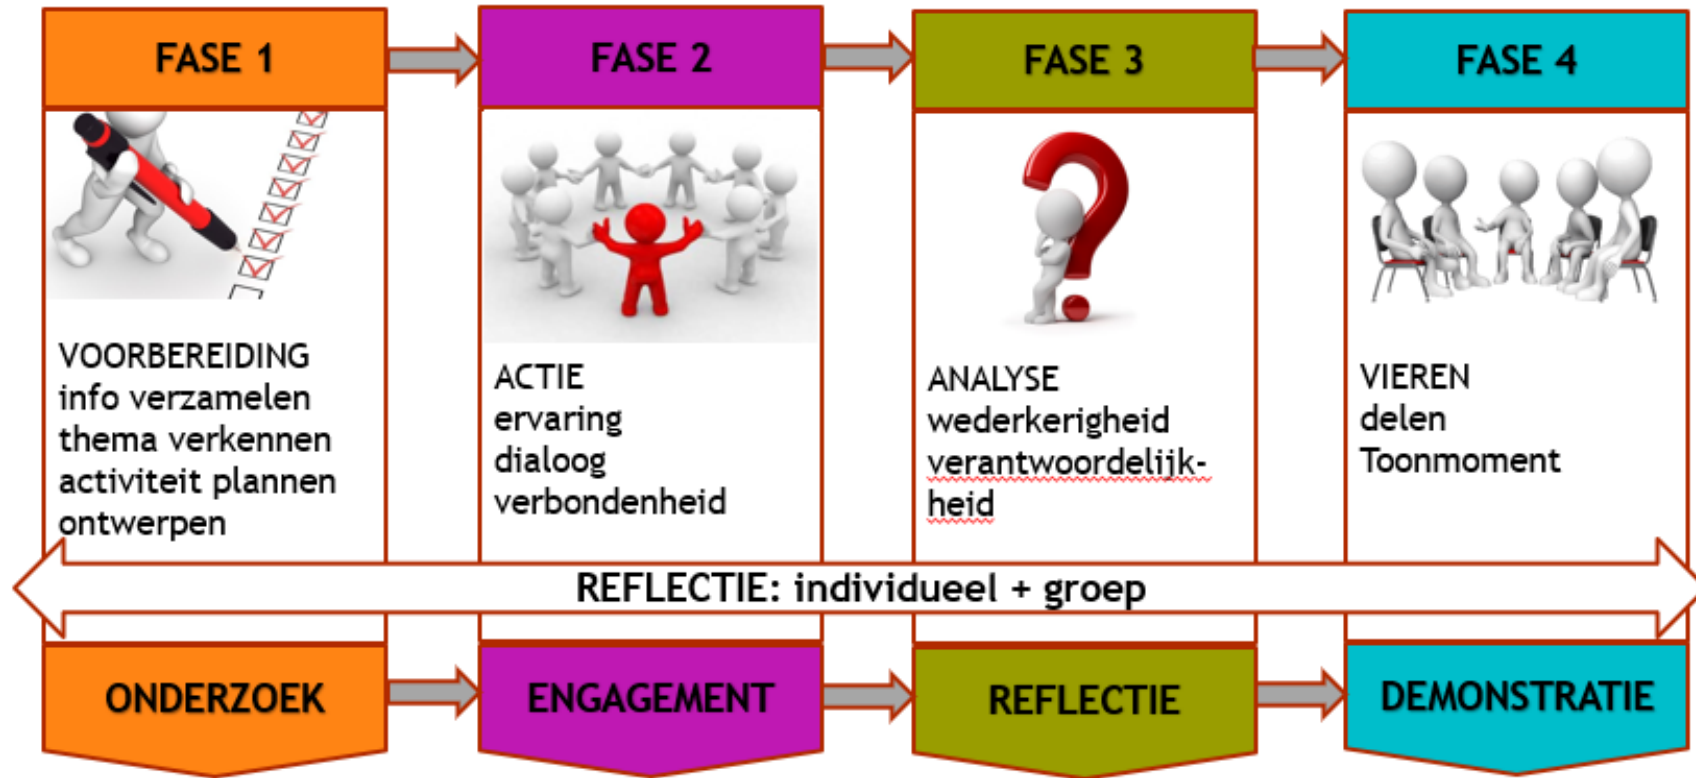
FASE 1

VOORBEREIDING
info verzamelen
thema verkennen
activiteit plannen
ontwerpen

FASE 2

ACTIE
ervaring
dialoog
verbondenheid

FASE 3

ANALYSE
wederkerigheid
verantwoordelijk-
heid

FASE 4

VIEREN
delen
Toonmoment

REFLECTIE: individueel + groep

ONDERZOEK

ENGAGEMENT

REFLECTIE

DEMONSTRATIE